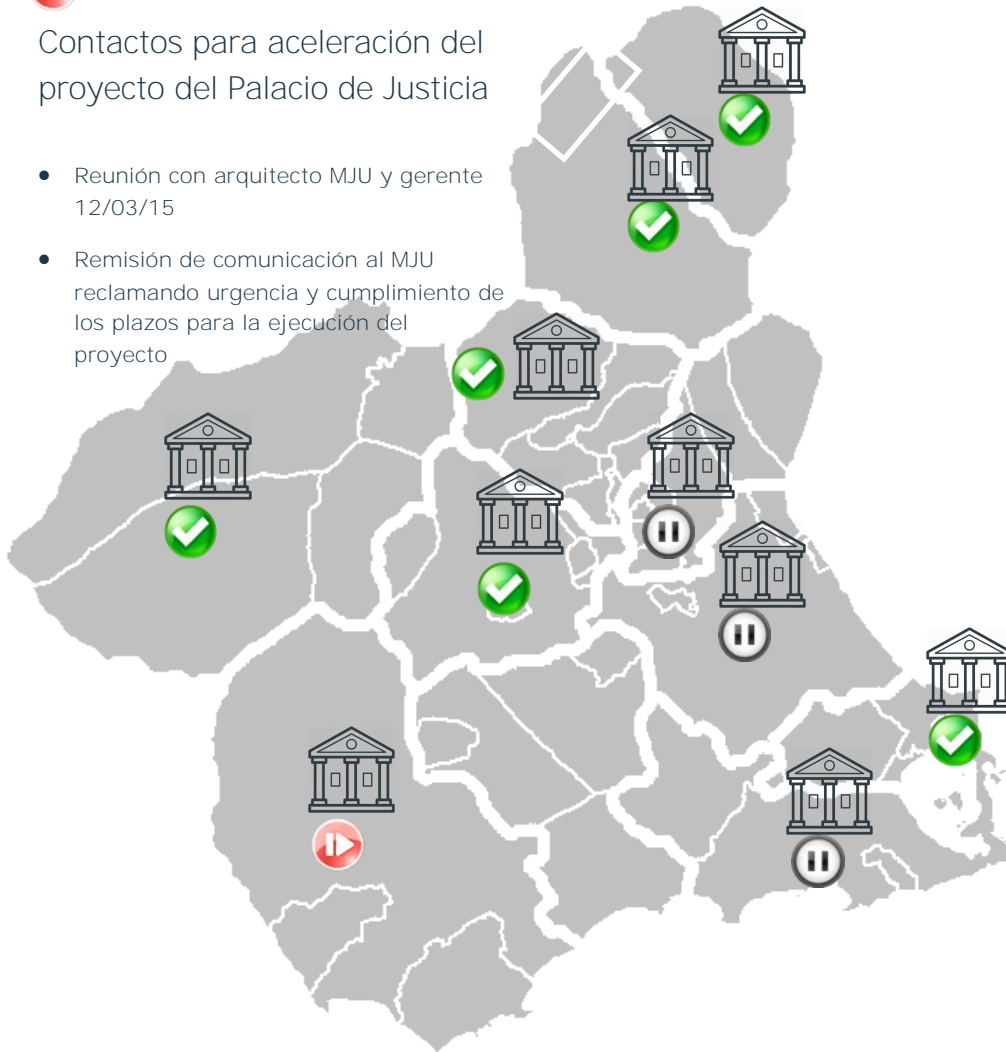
Contactos para aceleración del proyecto del Palacio de Justicia

- Reunión con arquitecto MJU y gerente 12/03/15
- Remisión de comunicación al MJU reclamando urgencia y cumplimiento de los plazos para la ejecución del proyecto